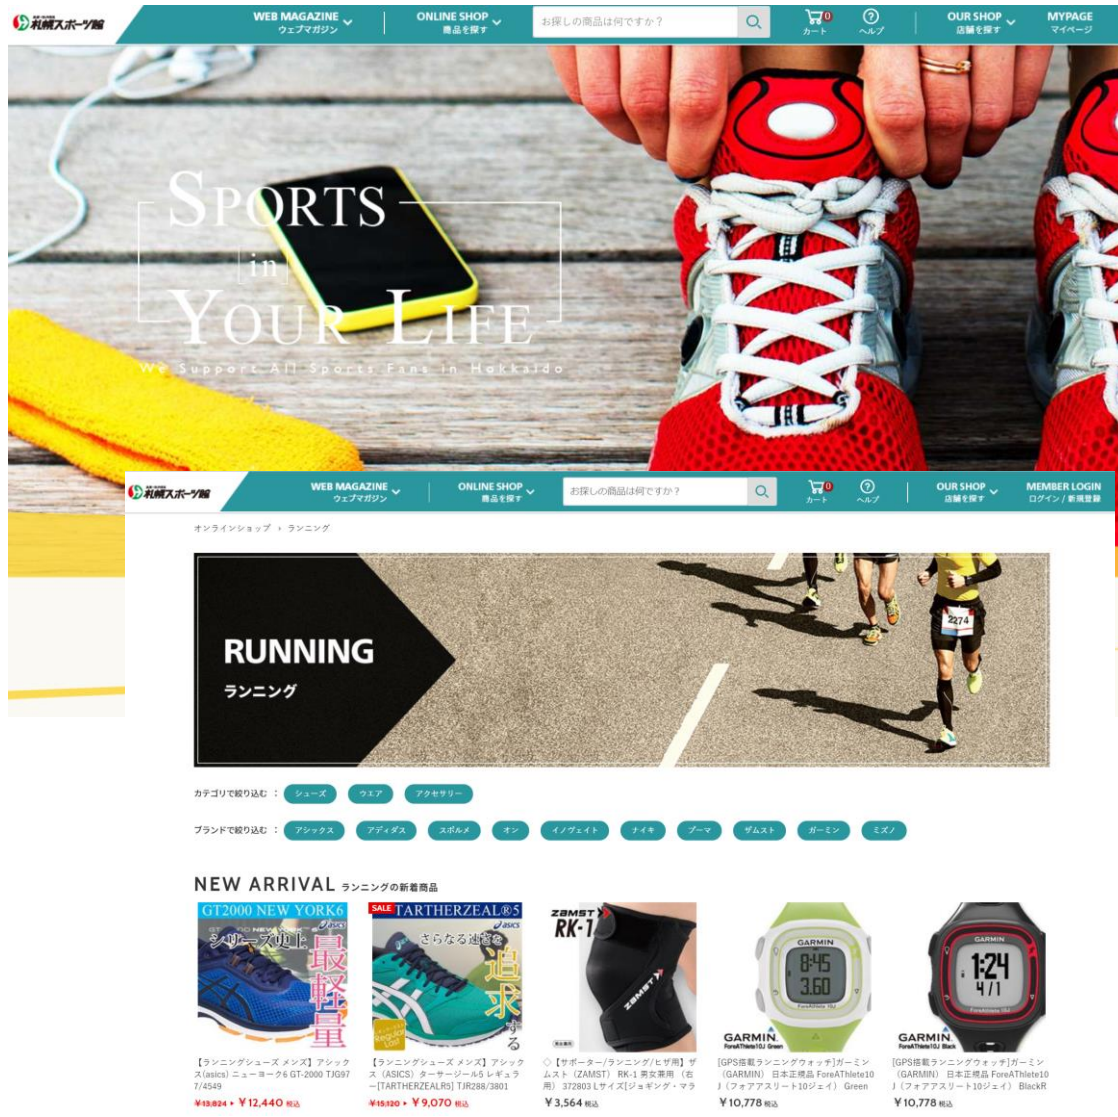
札幌スポーツ館

WEB MAGAZINE ウェブマガジン

ONLINE SHOP 商品を探す

お探しの商品は何ですか？

0 カート

ヘルプ

OUR SHOP 店舗を探す

MYPAGE マイページ

SPORTS in YOUR LIFE

We Support All Sports Fans in Hokkaido

札幌スポーツ館

WEB MAGAZINE ウェブマガジン

ONLINE SHOP 商品を探す

お探しの商品は何ですか？

0 カート

ヘルプ

OUR SHOP 店舗を探す

MEMBER LOGIN ログイン / 新規登録

オンラインショップ › ランニング

RUNNING
ランニング

2274

カテゴリで絞り込む ： シューズ ウエア アクセサリー

ブランドで絞り込む ： アシックス アディダス スポルメ オン イノヴェイト ナイキ プーマ ザムスト ガーミン ミズノ

NEW ARRIVAL ランニングの新着商品

GT2000 NEW YORK6 asics シリーズ史上 最軽量

SALE TARTHERZEAL®5 asics さらなる速さを 追求する regular Last

ZAMST RK-1

GARMIN 8:45 3.60 GARMIN ForeAthlete10J Green

GARMIN 1:24 4/1 GARMIN ForeAthlete10J Black

【ランニングシューズ メンズ】アシックス(asics) ニューヨーク6 GT-2000 TJG977/4549
¥13,824 ▸ ¥12,440 税込

【ランニングシューズ メンズ】アシックス（ASICS）ターサージール5 レギュラー[TARTHERZEALR5] TJR288/3801
¥15,120 ▸ ¥9,070 税込

◇【サポーター/ランニング/ヒザ用】ザムスト（ZAMST）RK-1 男女兼用（右用）372803 Lサイズ[ジョギング・マラ
¥3,564 税込

[GPS搭載ランニングウォッチ]ガーミン（GARMIN）日本正規品 ForeAThlete10J（フォアアスリート10ジェイ）Green
¥10,778 税込

[GPS搭載ランニングウォッチ]ガーミン（GARMIN）日本正規品 ForeAThlete10J（フォアアスリート10ジェイ）BlackR
¥10,778 税込